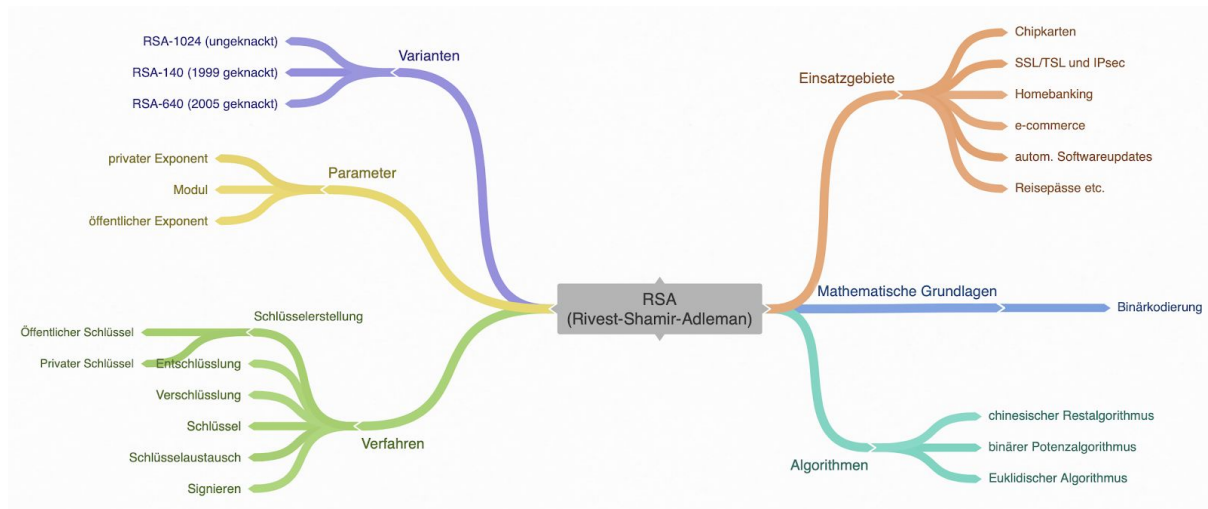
RSA
(Rivest-Shamir-Adleman)

Varianten
RSA-1024 (ungeknackt)
RSA-140 (1999 geknackt)
RSA-640 (2005 geknackt)

Parameter
privater Exponent
Modul
öffentlicher Exponent

Verfahren
Schlüsselerstellung
Öffentlicher Schlüssel
Privater Schlüssel
Entschlüsslung
Verschlüsslung
Schlüssel
Schlüsselaustausch
Signieren

Einsatzgebiete
Chipkarten
SSL/TSL und IPsec
Homebanking
e-commerce
autom. Softwareupdates
Reisepässe etc.

Mathematische Grundlagen
Binärkodierung

Algorithmen
chinesischer Restalgorithmus
binärer Potenzalgorithmus
Euklidischer Algorithmus